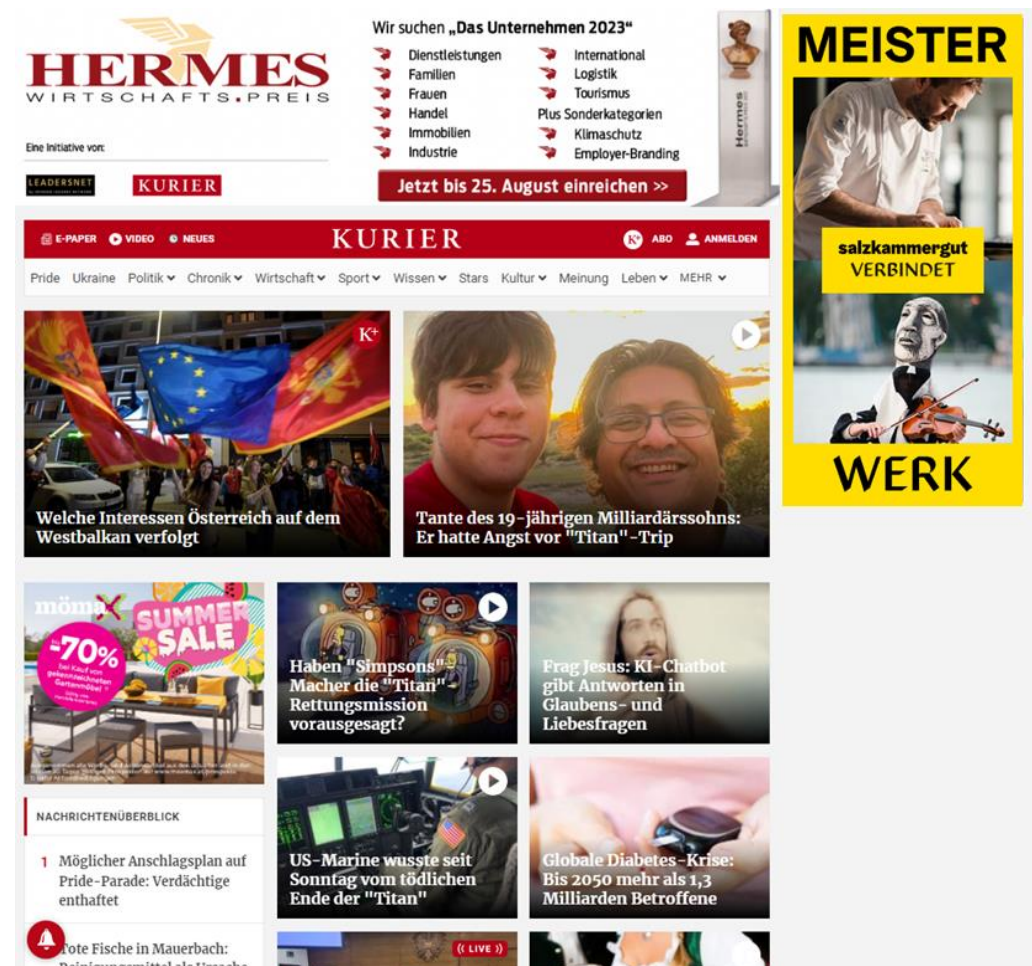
HERMES
WIRTSCHAFTS.PREIS

Eine Initiative von:

LEADERSNET KURIER

Wir suchen „Das Unternehmen 2023"

Dienstleistungen
Familien
Frauen
Handel
Immobilien
Industrie

International
Logistik
Tourismus
Plus Sonderkategorien
Klimaschutz
Employer-Branding

Jetzt bis 25. August einreichen >>

Hermes

MEISTER
salzkammergut
VERBINDET
WERK

E-PAPER VIDEO NEUES KURIER ABO ANMELDEN

Pride Ukraine Politik Chronik Wirtschaft Sport Wissen Stars Kultur Meinung Leben MEHR

K+

Welche Interessen Österreich auf dem Westbalkan verfolgt

Tante des 19-jährigen Milliardärssohns: Er hatte Angst vor "Titan"-Trip

mömax SUMMER SALE -70% bei Kauf von gekennzeichneten Gartenmöbel

Haben "Simpsons"-Macher die "Titan"-Rettungsmission vorausgesagt?

Frag Jesus: KI-Chatbot gibt Antworten in Glaubens- und Liebesfragen

NACHRICHTENÜBERBLICK

1 Möglicher Anschlagsplan auf Pride-Parade: Verdächtige enthaftet

Tote Fische in Mauerbach: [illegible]

US-Marine wusste seit Sonntag vom tödlichen Ende der "Titan"

Globale Diabetes-Krise: Bis 2050 mehr als 1,3 Milliarden Betroffene

LIVE